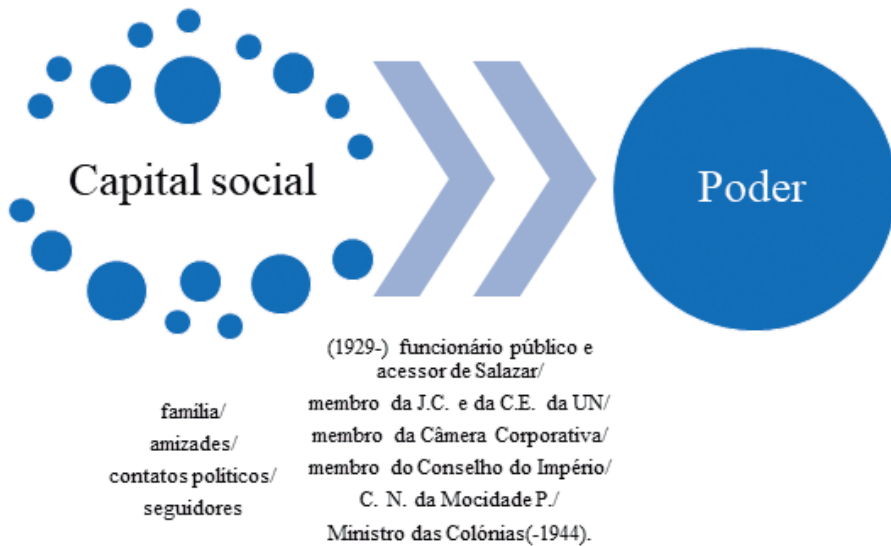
Capital social

Poder

família/
amizades/
contatos políticos/
seguidores

(1929-) funcionário público e acessor de Salazar/
membro da J.C. e da C.E. da UN/
membro da Câmera Corporativa/
membro do Conselho do Império/
C. N. da Mocidade P./
Ministro das Colónias(-1944).